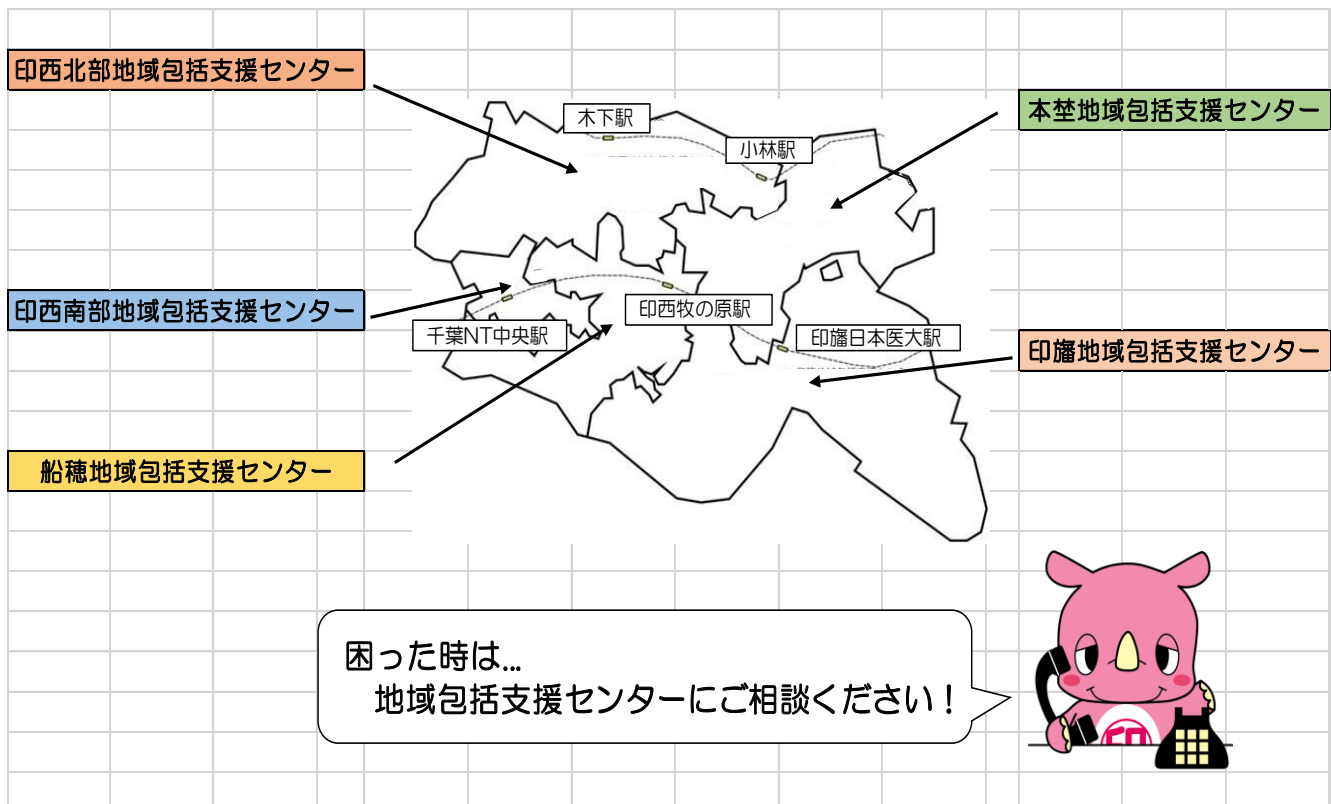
印西北部地域包括支援センター

木下駅

小林駅

本埜地域包括支援センター

印西南部地域包括支援センター

印西牧の原駅

千葉NT中央駅

印旛日本医大駅

印旛地域包括支援センター

船穂地域包括支援センター

困った時は…
地域包括支援センターにご相談ください！